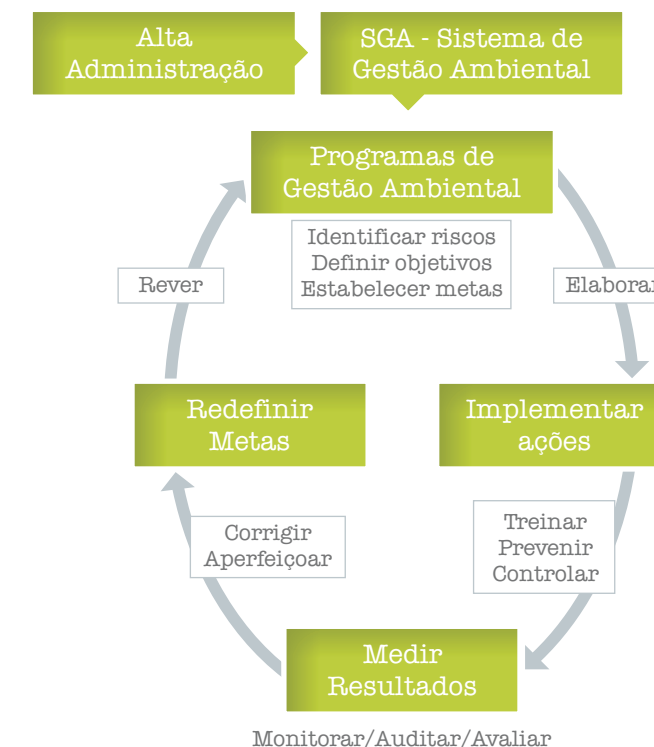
Alta Administração

SGA - Sistema de Gestão Ambiental

Programas de Gestão Ambiental

Identificar riscos
Definir objetivos
Estabelecer metas

Rever

Elaborar

Redefinir Metas

Implementar ações

Corrigir
Aperfeiçoar

Treinar
Prevenir
Controlar

Medir Resultados

Monitorar/Auditar/Avaliar